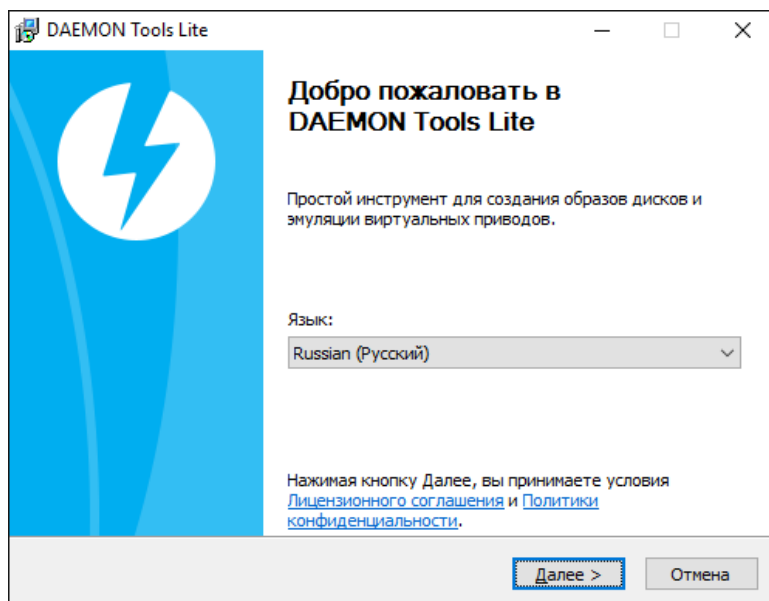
DAEMON Tools Lite

Добро пожаловать в DAEMON Tools Lite

Простой инструмент для создания образов дисков и эмуляции виртуальных приводов.

Язык:

Russian (Русский)

Нажимая кнопку Далее, вы принимаете условия Лицензионного соглашения и Политики конфиденциальности.

Далее >

Отмена